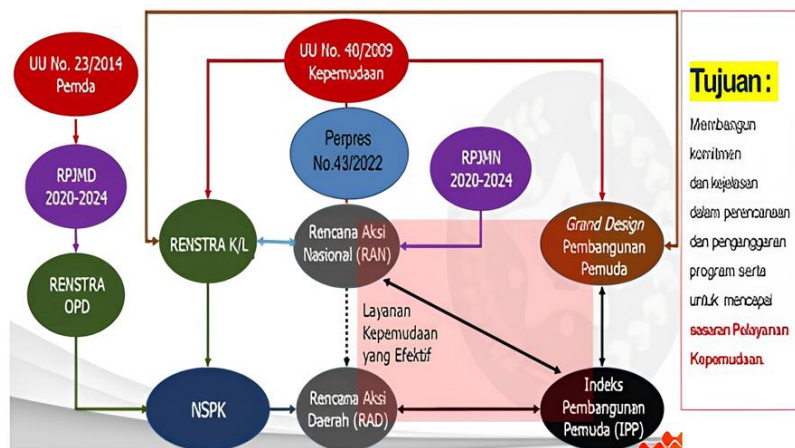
UU No. 23/2014 Pemda

UU No. 40/2009 Kepemudaan

Tujuan :

Membangun komitmen dan kejelasan dalam perencanaan dan penganggaran program serta untuk mencapai sasaran Pelayanan Kepemudaan.

RPJMD 2020-2024

Perpres No.43/2022

RPJMN 2020-2024

RENSTRA K/L

Rencana Aksi Nasional (RAN)

Grand Design Pembangunan Pemuda

RENSTRA OPD

Layanan Kepemudaan yang Efektif

NSPK

Rencana Aksi Daerah (RAD)

Indeks Pembangunan Pemuda (IPP)